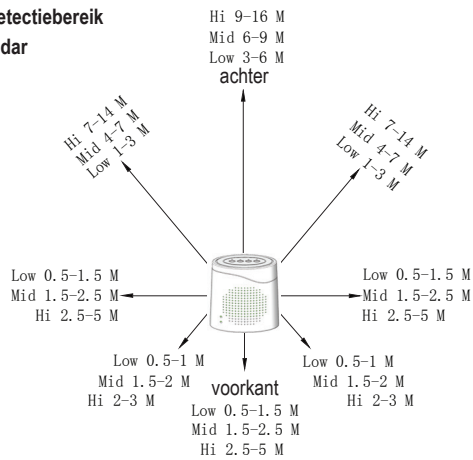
etectiebereik
dar

Hi 9-16 M
Mid 6-9 M
Low 3-6 M
achter

Hi 7-14 M
Mid 4-7 M
Low 1-3 M

Hi 7-14 M
Mid 4-7 M
Low 1-3 M

Low 0.5-1.5 M
Mid 1.5-2.5 M
Hi 2.5-5 M

Low 0.5-1.5 M
Mid 1.5-2.5 M
Hi 2.5-5 M

Low 0.5-1 M
Mid 1.5-2 M
Hi 2-3 M

Low 0.5-1 M
Mid 1.5-2 M
Hi 2-3 M

voorkant
Low 0.5-1.5 M
Mid 1.5-2.5 M
Hi 2.5-5 M